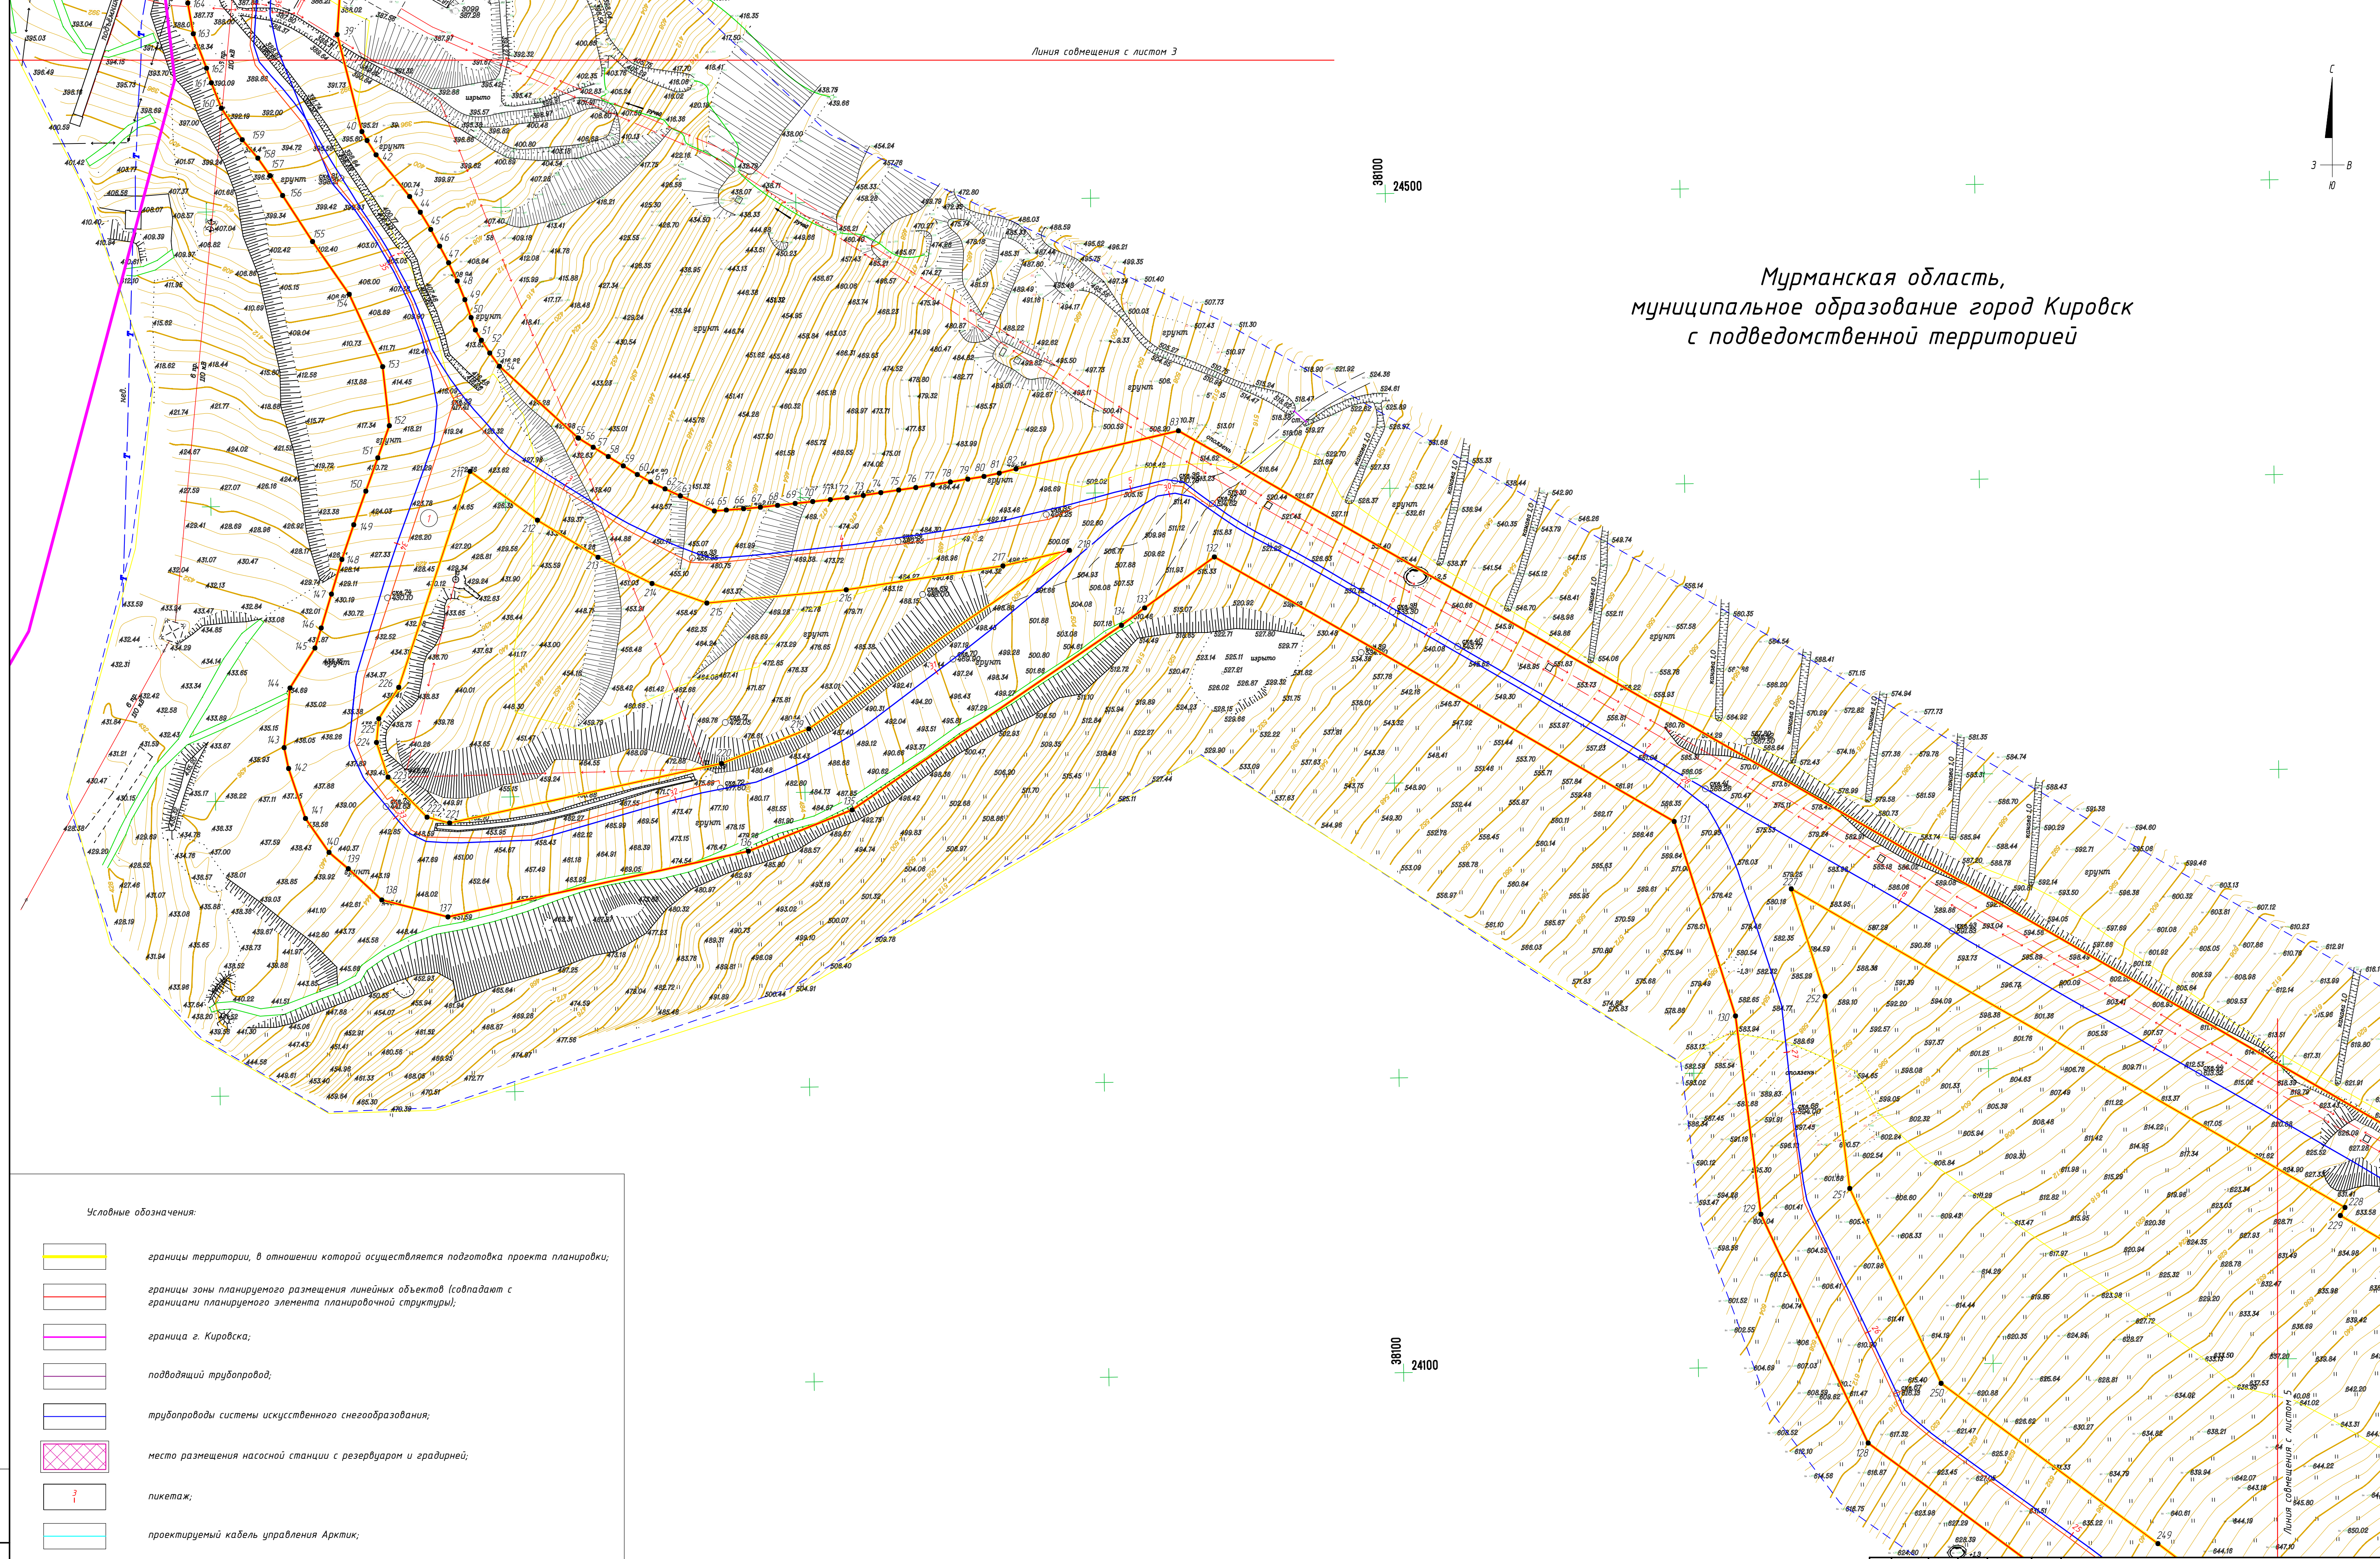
Линия совмещения с листом 3

Мурманская область,
муниципальное образование город Кировск
с подведомственной территорией

С
З В
Ю

38100
24500

38100
24100

Линия совмещения с листом 5

Условные обозначения:

границы территории, в отношении которой осуществляется подготовка проекта планировки;

границы зоны планируемого размещения линейных объектов (совпадают с границами планируемого элемента планировочной структуры);

граница г. Кировска;

подводящий трубопровод;

трубопроводы системы искусственного снегообразования;

место размещения насосной станции с резервуаром и градирней;

пикетаж;

проектируемый кабель управления Арктик;